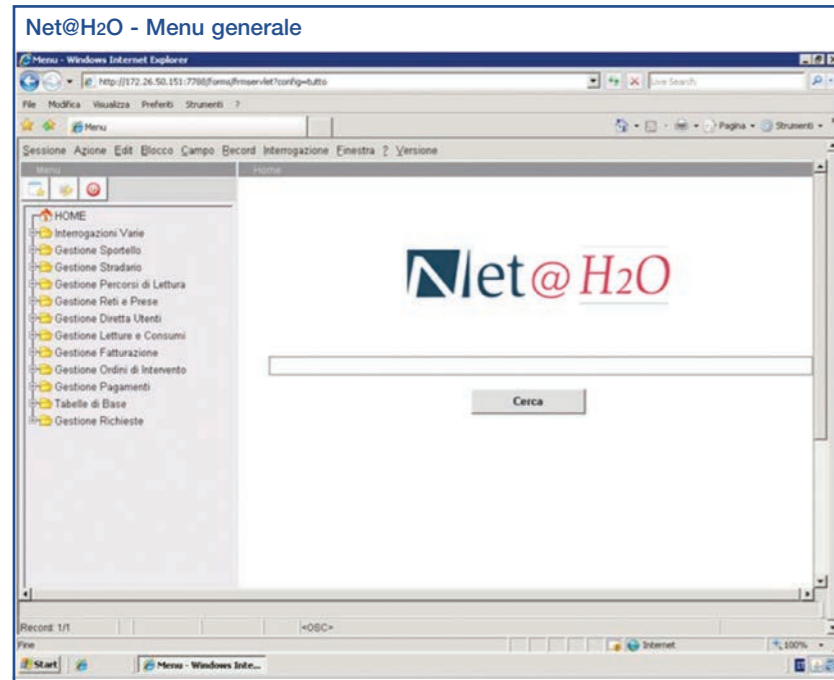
Net@H2O - Menu generale

Menu - Windows Internet Explorer

http://172.26.50.151:7788/forms/frmservlet?config=tutto

Live Search

File Modifica Visualizza Preferiti Strumenti ?

Menu

Pagina Strumenti

Sessione Azione Edit Blocco Campo Record Interrogazione Finestra ? Versione

Menu

Home

HOME
Interrogazioni Varie
Gestione Sportello
Gestione Stradario
Gestione Percorsi di Lettura
Gestione Reti e Prese
Gestione Diretta Utenti
Gestione Letture e Consumi
Gestione Fatturazione
Gestione Ordini di Intervento
Gestione Pagamenti
Tabelle di Base
Gestione Richieste

Net@H2O

Cerca

Record: 1/1

<OSC>

Fine

Internet

100%

Start

Menu - Windows Inte...